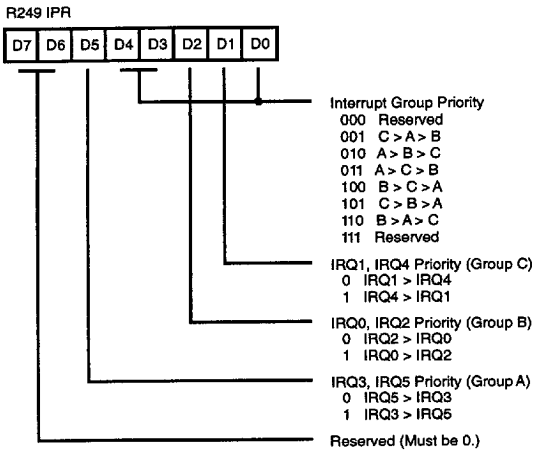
R249 IPR

D7 D6 D5 D4 D3 D2 D1 D0

Interrupt Group Priority
000 Reserved
001 C > A > B
010 A > B > C
011 A > C > B
100 B > C > A
101 C > B > A
110 B > A > C
111 Reserved

IRQ1, IRQ4 Priority (Group C)
0 IRQ1 > IRQ4
1 IRQ4 > IRQ1

IRQ0, IRQ2 Priority (Group B)
0 IRQ2 > IRQ0
1 IRQ0 > IRQ2

IRQ3, IRQ5 Priority (Group A)
0 IRQ5 > IRQ3
1 IRQ3 > IRQ5

Reserved (Must be 0.)